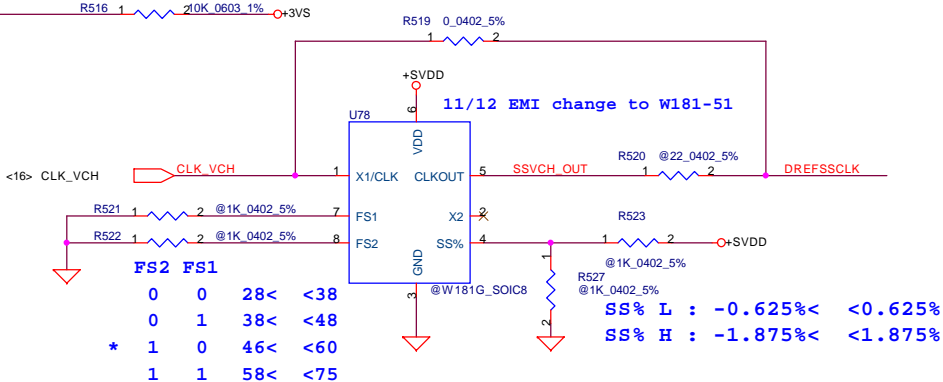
R516 1 2 10K_0603_1% +3VS

R519 0_0402_5%
1 2

+SVDD

6

11/12 EMI change to W181-51

U78

VDD

<16> CLK_VCH CLK_VCH 1 X1/CLK CLKOUT 5 SSVCH_OUT R520 @22_0402_5% 1 2 DREFSSCLK

R521 1 2 @1K_0402_5% 7 FS1 X2 2

R522 1 2 @1K_0402_5% 8 FS2 SS% 4 R523 1 2 +SVDD

GND

1

@1K_0402_5%

R527
@1K_0402_5%

3 @W181G_SOIC8

2

| FS2 | FS1 | | |
|---|---|---|---|
| 0 | 0 | 28< | <38 |
| 0 | 1 | 38< | <48 |
| * 1 | 0 | 46< | <60 |
| 1 | 1 | 58< | <75 |

SS% L : -0.625%< <0.625%
SS% H : -1.875%< <1.875%